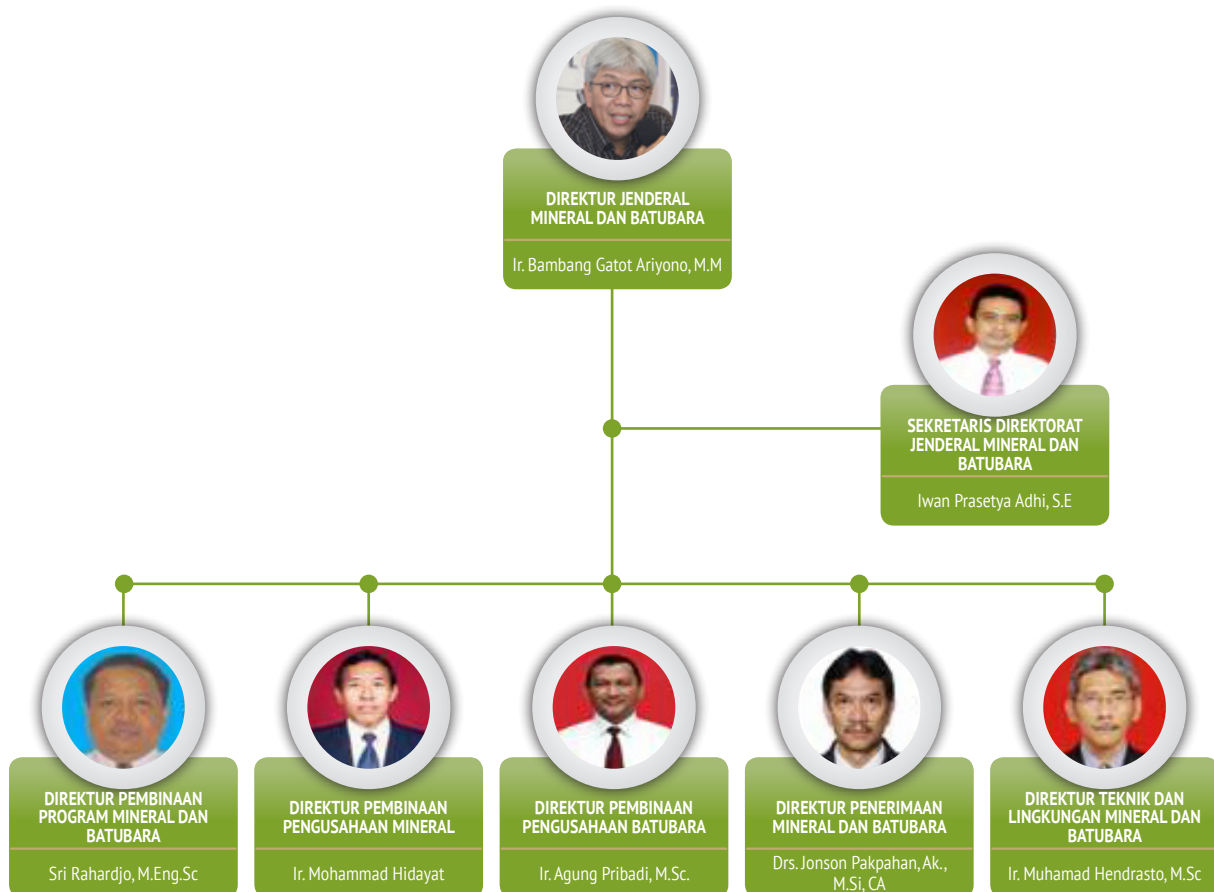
DIREKTUR JENDERAL MINERAL DAN BATUBARA

Ir. Bambang Gatot Ariyono, M.M

SEKRETARIS DIREKTORAT JENDERAL MINERAL DAN BATUBARA

Iwan Prasetya Adhi, S.E

DIREKTUR PEMBINAAN PROGRAM MINERAL DAN BATUBARA

Sri Rahardjo, M.Eng.Sc

DIREKTUR PEMBINAAN PENGUSAHAAN MINERAL

Ir. Mohammad Hidayat

DIREKTUR PEMBINAAN PENGUSAHAAN BATUBARA

Ir. Agung Pribadi, M.Sc.

DIREKTUR PENERIMAAN MINERAL DAN BATUBARA

Drs. Jonson Pakpahan, Ak., M.Si, CA

DIREKTUR TEKNIK DAN LINGKUNGAN MINERAL DAN BATUBARA

Ir. Muhamad Hendrasto, M.Sc